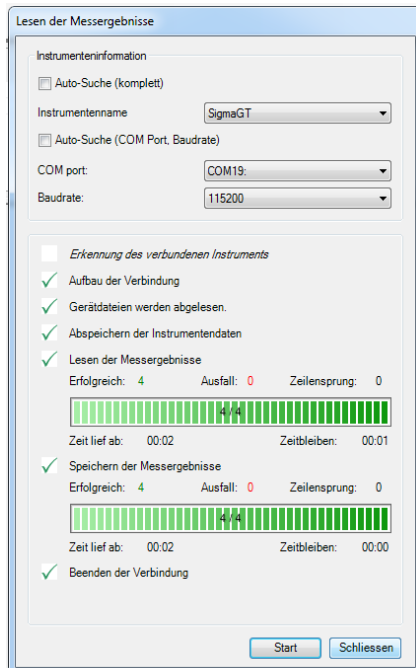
Lesen der Messergebnisse

Instrumenteninformation

Auto-Suche (komplett)

Instrumentenname SigmaGT

Auto-Suche (COM Port, Baudrate)

COM port: COM19:

Baudrate: 115200

Erkennung des verbundenen Instruments

Aufbau der Verbindung

Gerätdateien werden abgelesen.

Abspeichern der Instrumentendaten

Lesen der Messergebnisse

Erfolgreich: 4 Ausfall: 0 Zeilensprung: 0

4 / 4

Zeit lief ab: 00:02 Zeitbleiben: 00:01

Speichern der Messergebnisse

Erfolgreich: 4 Ausfall: 0 Zeilensprung: 0

4 / 4

Zeit lief ab: 00:02 Zeitbleiben: 00:00

Beenden der Verbindung

Start Schliessen